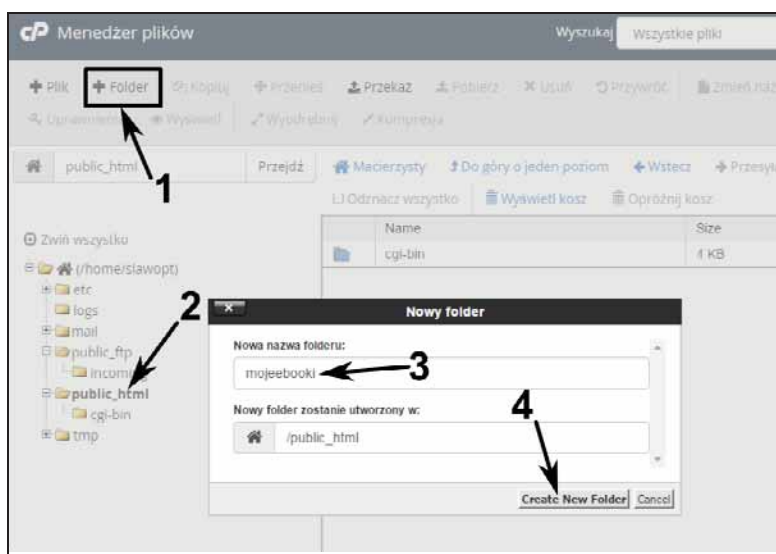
cP Menedżer plików

Wyszukaj Wszystkie pliki

+ Plik + Folder Kopiuj Przenieś Przekaż Pobierz Usuń Przywróć Zmień naz
Uprawnienia Wyświetl Wyodrębnij Kompresja

public_html Przejdź

Macierzysty Do góry o jeden poziom Wstecz Przesyt

Odznacz wszystko Wyświetl kosz Opróżnij kosz

| | Name | Size |
|---|---|---|
| | cgi-bin | 4 KB |

1

Zwiń wszystko

(/home/slawopt)
etc
logs
mail
public_ftp
incoming
public_html
cgi-bin
tmp

2

Nowy folder

Nowa nazwa folderu:

mojeebooki

3

Nowy folder zostanie utworzony w:

/public_html

4

Create New Folder Cancel